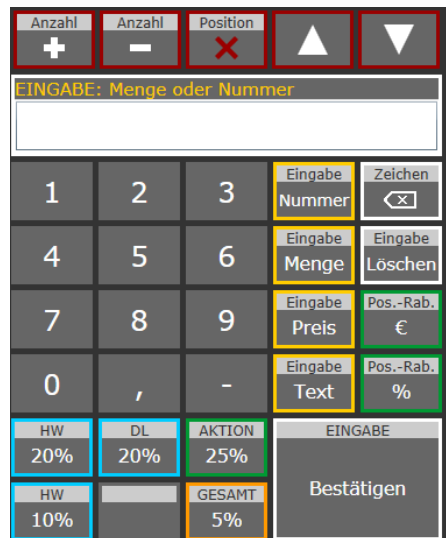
Anzahl
+
Anzahl
−
Position
×

EINGABE: Menge oder Nummer

1
2
3
Eingabe
Nummer
Zeichen

4
5
6
Eingabe
Menge
Eingabe
Löschen

7
8
9
Eingabe
Preis
Pos.-Rab.
€

0
,
-
Eingabe
Text
Pos.-Rab.
%

HW
20%
DL
20%
AKTION
25%
EINGABE
Bestätigen

HW
10%
GESAMT
5%